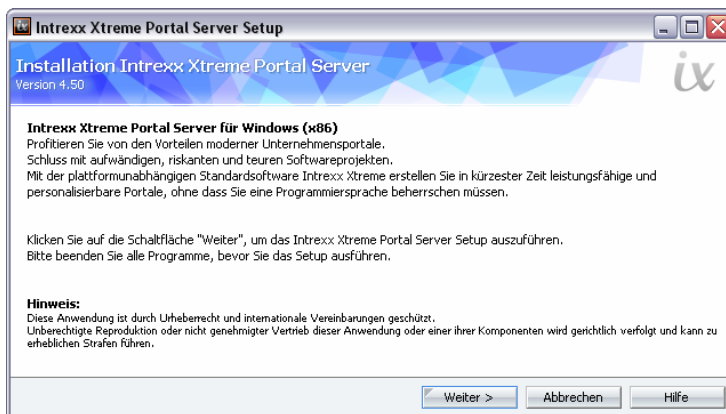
Intrexx Xtreme Portal Server Setup

Installation Intrexx Xtreme Portal Server
Version 4.50

ix

Intrexx Xtreme Portal Server für Windows (x86)
Profitieren Sie von den Vorteilen moderner Unternehmensportale.
Schluss mit aufwändigen, riskanten und teuren Softwareprojekten.
Mit der plattformunabhängigen Standardsoftware Intrexx Xtreme erstellen Sie in kürzester Zeit leistungsfähige und personalisierbare Portale, ohne dass Sie eine Programmiersprache beherrschen müssen.

Klicken Sie auf die Schaltfläche "Weiter", um das Intrexx Xtreme Portal Server Setup auszuführen.
Bitte beenden Sie alle Programme, bevor Sie das Setup ausführen.

Hinweis:
Diese Anwendung ist durch Urheberrecht und internationale Vereinbarungen geschützt.
Unberechtigte Reproduktion oder nicht genehmigter Vertrieb dieser Anwendung oder einer ihrer Komponenten wird gerichtlich verfolgt und kann zu erheblichen Strafen führen.

Weiter > | Abbrechen | Hilfe